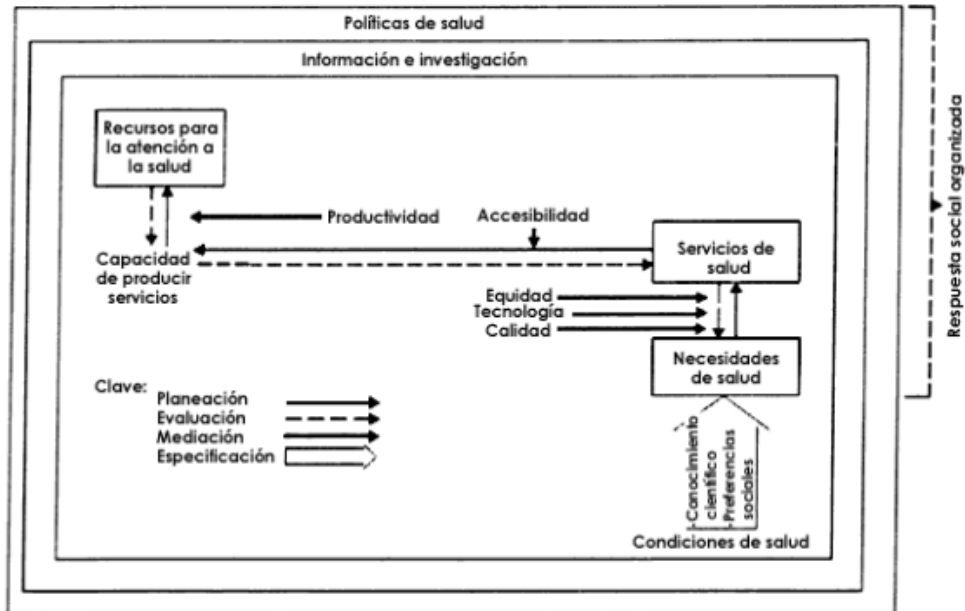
Políticas de salud

Información e investigación

Respuesta social organizada

Recursos para la atención a la salud

Productividad

Accesibilidad

Capacidad de producir servicios

Servicios de salud

Equidad
Tecnología
Calidad

Necesidades de salud

Clave:
Planeación
Evaluación
Mediación
Especificación

Conocimiento científico
Preferencias sociales

Condiciones de salud